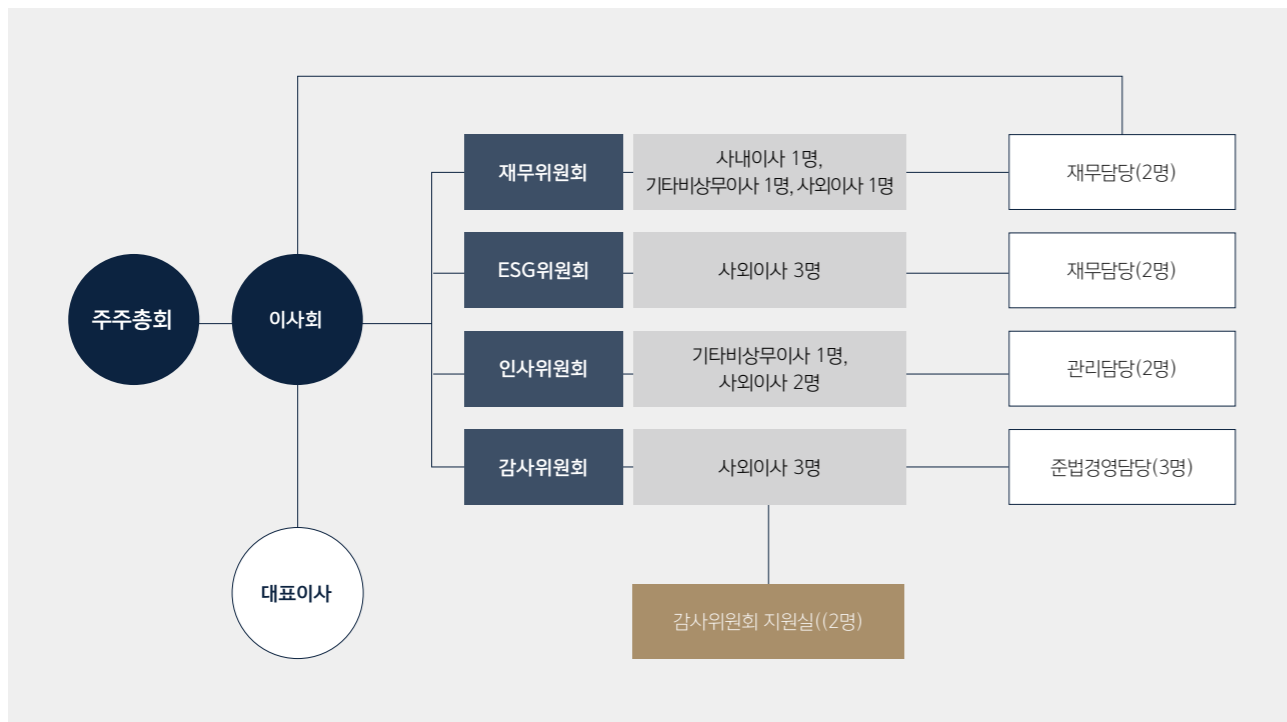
주주총회

이사회

대표이사

재무위원회

사내이사 1명, 기타비상무이사 1명, 사외이사 1명

재무담당(2명)

ESG위원회

사외이사 3명

재무담당(2명)

인사위원회

기타비상무이사 1명, 사외이사 2명

관리담당(2명)

감사위원회

사외이사 3명

준법경영담당(3명)

감사위원회 지원실((2명)